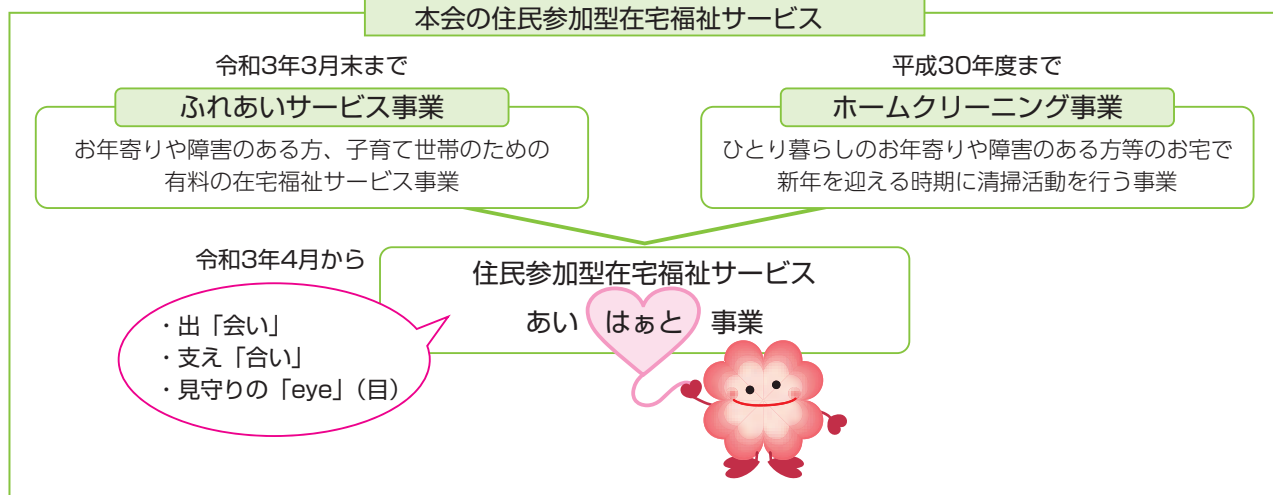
本会の住民参加型在宅福祉サービス

令和3年3月末まで

ふれあいサービス事業

お年寄りや障害のある方、子育て世帯のための有料の在宅福祉サービス事業

平成30年度まで

ホームクリーニング事業

ひとり暮らしのお年寄りや障害のある方等のお宅で新年を迎える時期に清掃活動を行う事業

令和3年4月から

住民参加型在宅福祉サービス

あい はぁと 事業

・出「会い」
・支え「合い」
・見守りの「eye」(目)